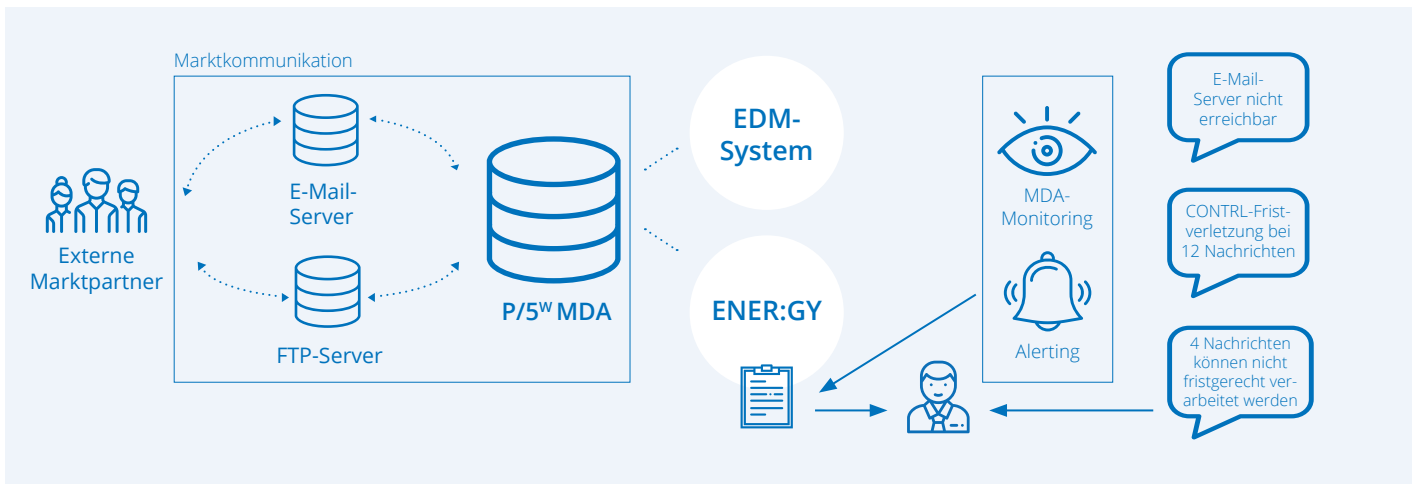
Marktkommunikation

Externe Marktpartner

E-Mail-Server

FTP-Server

P/5$^{W}$ MDA

EDM-System

ENER:GY

MDA-Monitoring

Alerting

E-Mail-Server nicht erreichbar

CONTRL-Fristverletzung bei 12 Nachrichten

4 Nachrichten können nicht fristgerecht verarbeitet werden